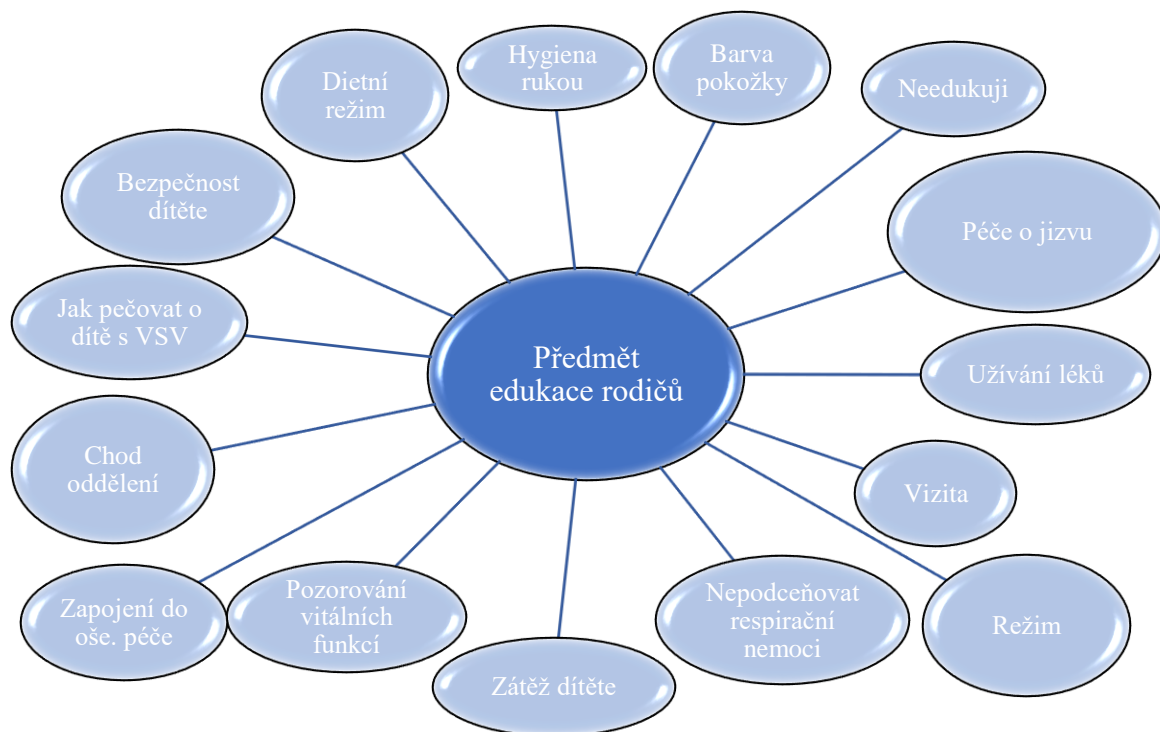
Předmět edukace rodičů

Dietní režim

Hygiena rukou

Barva pokožky

Needukuji

Bezpečnost dítěte

Péče o jizvu

Jak pečovat o dítě s VSV

Užívání léků

Chod oddělení

Vizita

Zapojení do oše. péče

Pozorování vitálních funkcí

Zátěž dítěte

Nepodceňovat respirační nemoci

Režim